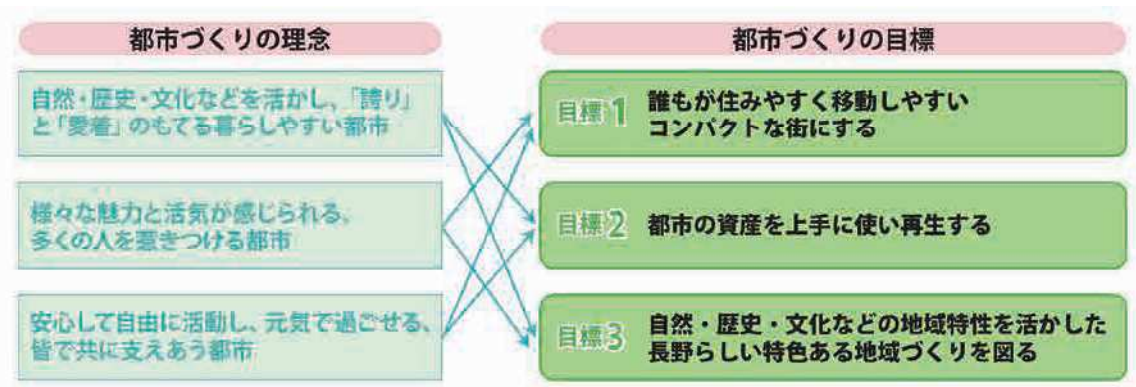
都市づくりの理念

自然・歴史・文化などを活かし、「誇り」と「愛着」のもてる暮らしやすい都市

様々な魅力と活気が感じられる、多くの人を惹きつける都市

安心して自由に活動し、元気で過ごせる、皆で共に支えあう都市

都市づくりの目標

目標1 誰もが住みやすく移動しやすいコンパクトな街にする

目標2 都市の資産を上手に使い再生する

目標3 自然・歴史・文化などの地域特性を活かした長野らしい特色ある地域づくりを図る